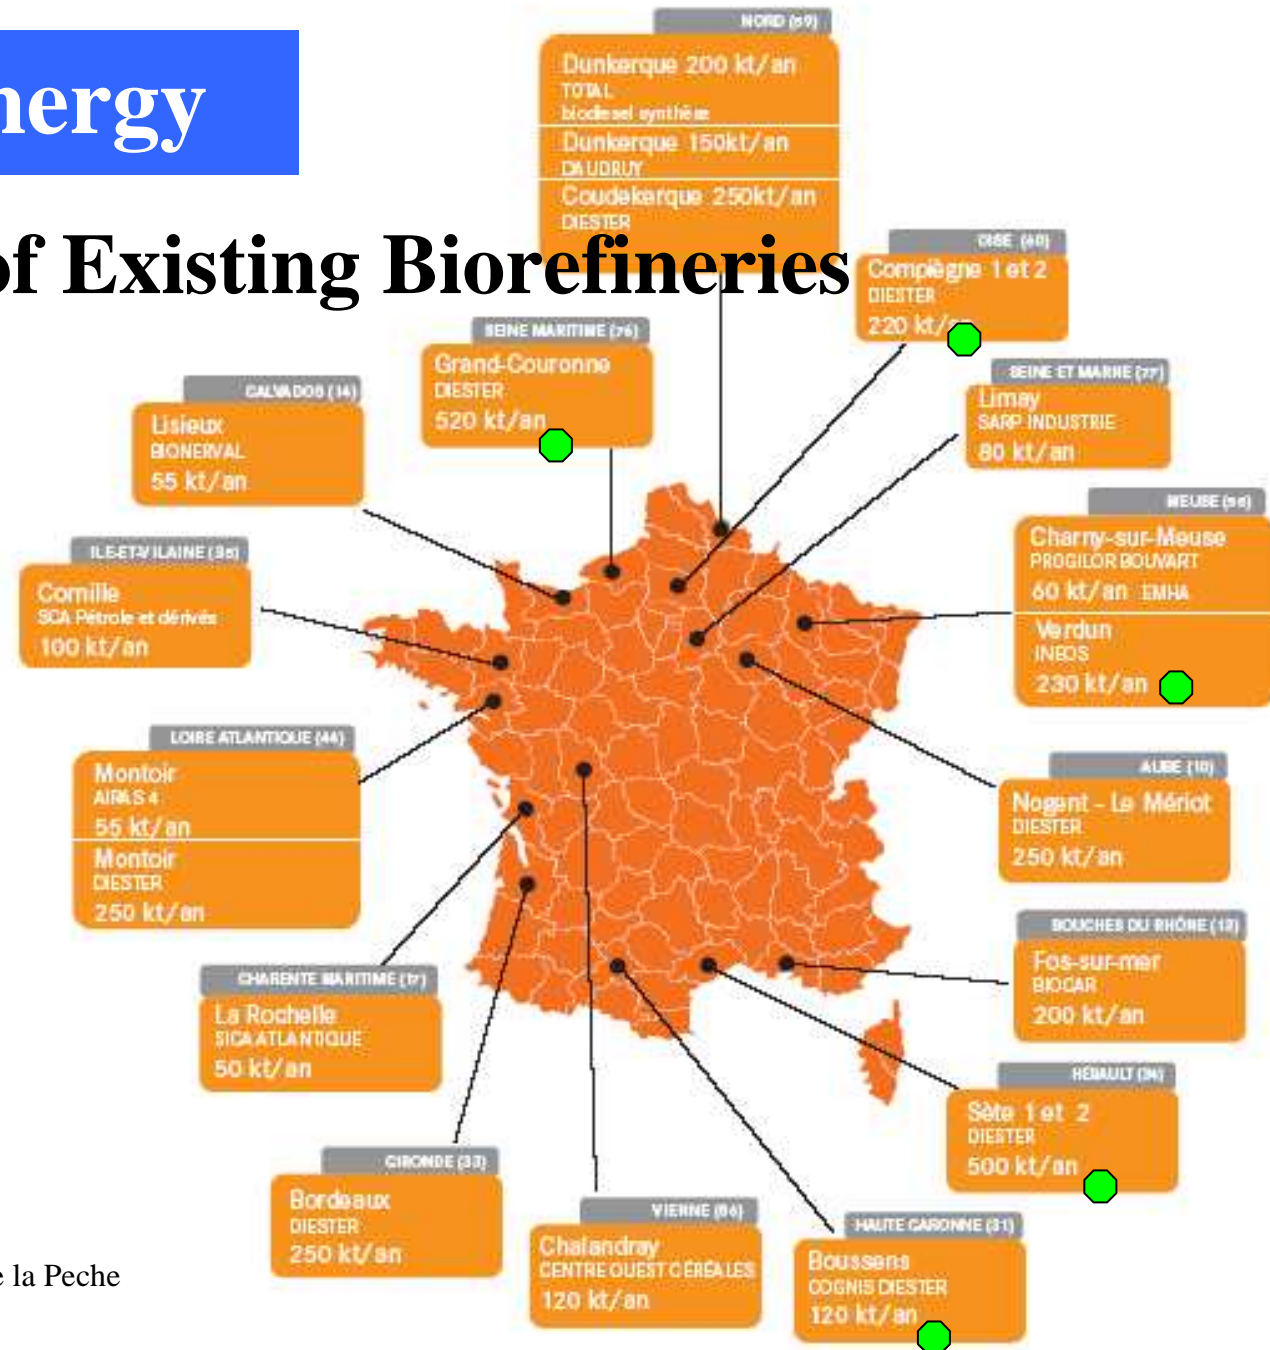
nergy

of Existing Biorefineries

NORD (59)
Dunkerque 200 kt/an
TOTAL
biodiesel synthèse
Dunkerque 150kt/an
DAUDRUY
Coudekerque 250kt/an
DIESTER

OISE (60)
Compiègne 1 et 2
DIESTER
220 kt/an

SEINE MARITIME (76)
Grand-Couronne
DIESTER
520 kt/an

CALVADOS (14)
Lisieux
BIONERVAL
55 kt/an

SEINE ET MARNE (77)
Limay
SARP INDUSTRIE
80 kt/an

MEUSE (55)
Charny-sur-Meuse
PROGILOR BOUVART
60 kt/an EMHA
Verdun
INEOS
230 kt/an

ILLE-ET-VILAINE (35)
Cornille
SCA Pétrole et dérivés
100 kt/an

LOIRE ATLANTIQUE (44)
Montoir
AIRIAS 4
55 kt/an
Montoir
DIESTER
250 kt/an

AUBE (10)
Nogent - Le Mériot
DIESTER
250 kt/an

BOUCHES DU RHÔNE (13)
Fos-sur-mer
BIOCAR
200 kt/an

CHARENTE MARITIME (17)
La Rochelle
SICA ATLANTIQUE
50 kt/an

HÉRAULT (34)
Sète 1 et 2
DIESTER
500 kt/an

GIRONDE (33)
Bordeaux
DIESTER
250 kt/an

VIENNE (86)
Chalandray
CENTRE OUEST CÉRÉALES
120 kt/an

HAUTE GARONNE (31)
Boussens
COGNIS DIESTER
120 kt/an

e la Peche